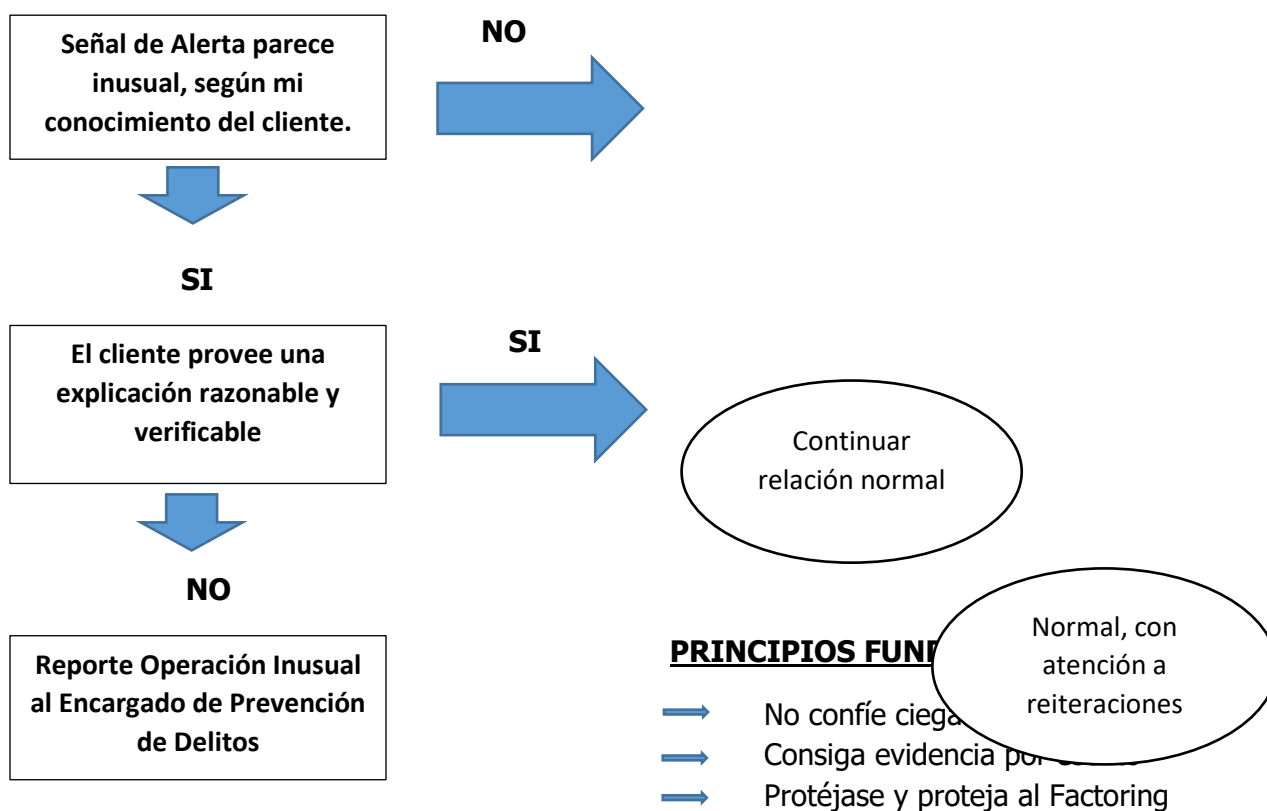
Señal de Alerta parece inusual, según mi conocimiento del cliente.

NO

SI

El cliente provee una explicación razonable y verificable

SI

Continuar relación normal

NO

Reporte Operación Inusual al Encargado de Prevención de Delitos

Normal, con atención a reiteraciones

PRINCIPIOS FUND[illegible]

No confíe ciega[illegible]

Consiga evidencia po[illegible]

Protéjase y proteja al Factoring